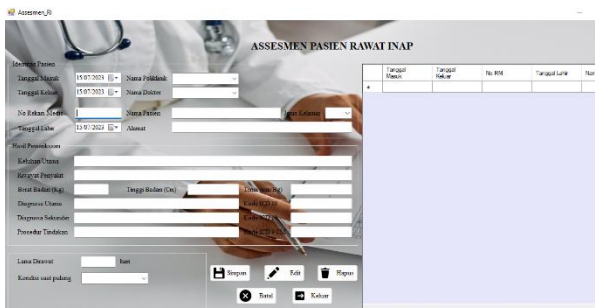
Assesmen_RI

ASSESMEN PASIEN RAWAT INAP

Identitas Pasien

Tanggal Masuk 15/07/2023
Nama Poliklinik
Tanggal Keluar 15/07/2023
Nama Dokter

No Rekam Medis
Nama Pasien
Jenis Kelamin
Tanggal Lahir 15/07/2023
Alamat

Hasil Pemeriksaan

Keluhan Utama
Riwayat Penyakit
Berat Badan (Kg)
Tinggi Badan (Cm)
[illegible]
Diagnosa Utama
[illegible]
Diagnosa Sekunder
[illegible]
Prosedur Tindakan
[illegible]

Lama Dirawat
hari
Kondisi saat pulang

Simpan
Edit
Hapus
Batal
Keluar

| | Tanggal Masuk | Tanggal Keluar | No RM | Tanggal Lahir | Nan |
|---|---|---|---|---|---|
| * | | | | | |